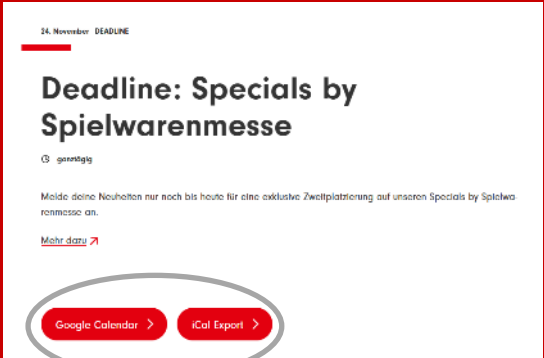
24. November DEADLINE

Deadline: Specials by Spielwarenmesse

ganztägig

Melde deine Neuheiten nur noch bis heute für eine exklusive Zweitplatzierung auf unseren Specials by Spielwarenmesse an.

Mehr dazu

Google Calendar >

iCal Export >